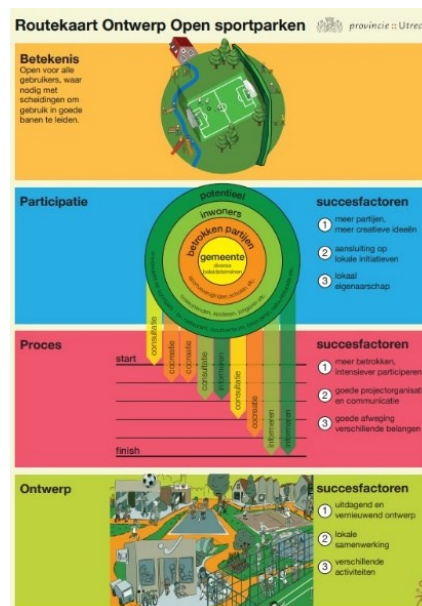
Routekaart Ontwerp Open sportparken

provincie :: Utrec

Betekenis
Open voor alle gebruikers, waar nodig met scheidingen om gebruik in goede banen te leiden.

Participatie

potentieel
inwoners
betrokken partijen
gemeente
diverse beleidsdomeinen

succesfactoren
1 meer partijen, meer creatieve ideeën
2 aansluiting op lokale initiatieven
3 lokaal eigenaarschap

Proces

start
consultatie
coproductie
coproductie
consultatie
informeren
consultatie
coproductie
informeren
informeren
finish

succesfactoren
1 meer betrokken, intensiever participeren
2 goede projectorganisat en communicatie
3 goede afweging verschillende belangen

Ontwerp

succesfactoren
1 uitdagend en vernieuwend ontwerp
2 lokale samenwerking
3 verschillende activiteiten